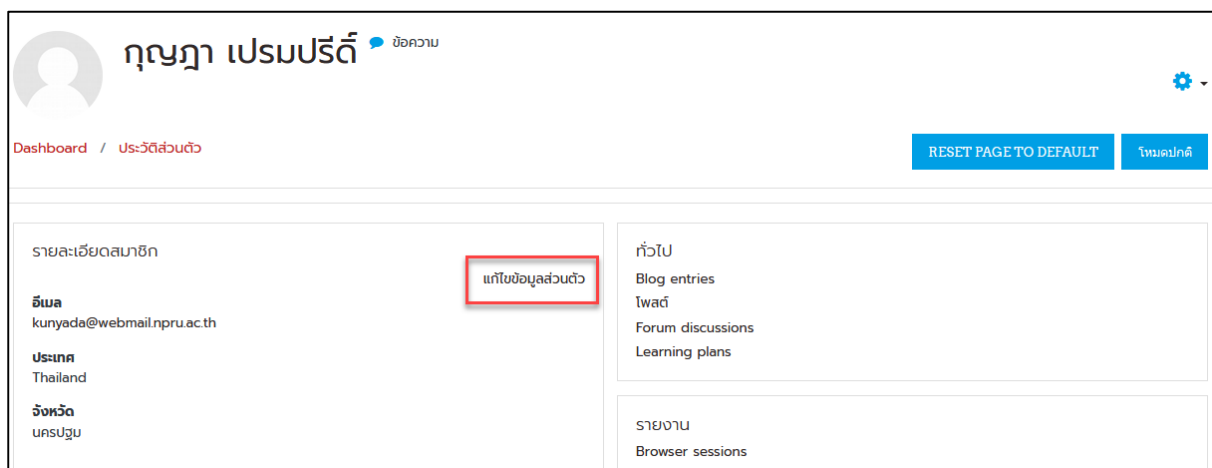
กุญฎา เปรมปรีดิ์ ข้อความ

Dashboard / ประวัติส่วนตัว

RESET PAGE TO DEFAULT

โหมดปกติ

รายละเอียดสมาชิก

แก้ไขข้อมูลส่วนตัว

อีเมล
kunyada@webmail.npru.ac.th

ประเทศ
Thailand

จังหวัด
นครปฐม

ทั่วไป
Blog entries
โพสต์
Forum discussions
Learning plans

รายงาน
Browser sessions